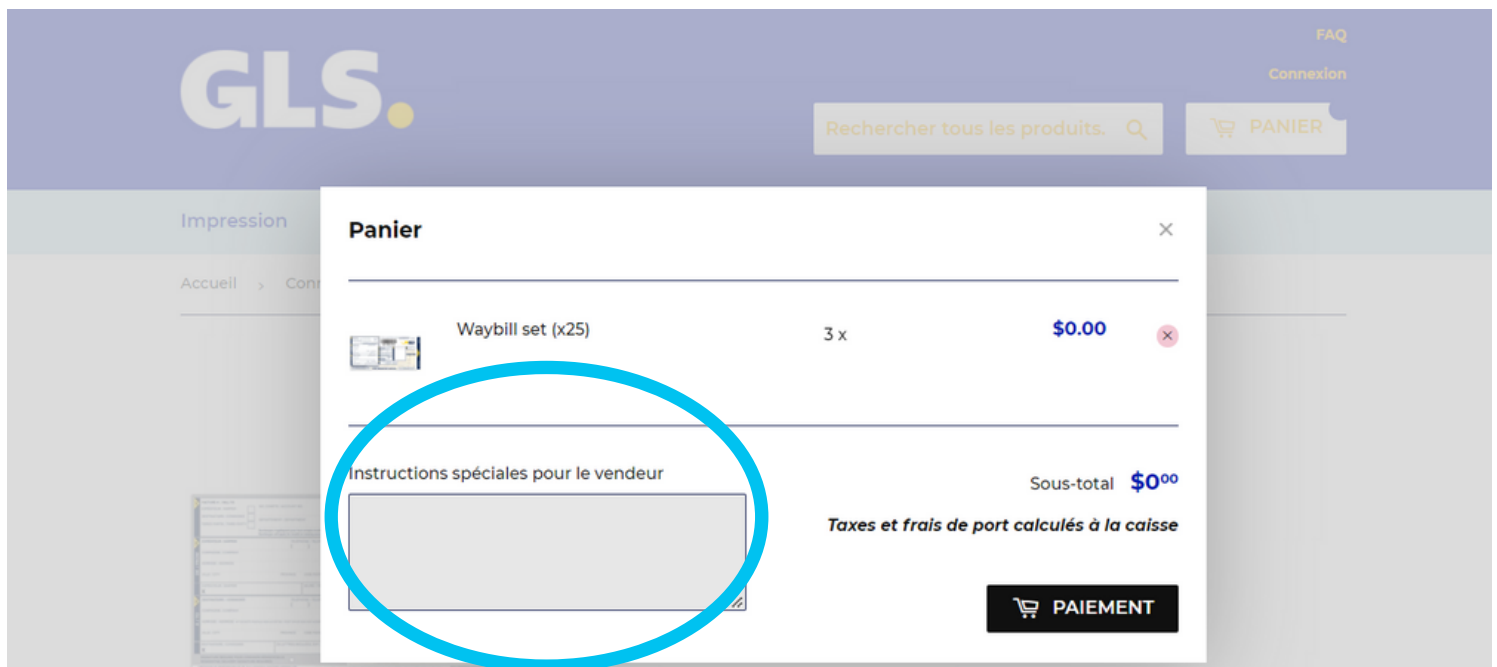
GLS.

FAQ

Connexion

Rechercher tous les produits.

PANIER

Impression

Accueil > Con

Panier

×

Waybill set (x25)

3 x

$0.00

Instructions spéciales pour le vendeur

Sous-total $0^{00}

Taxes et frais de port calculés à la caisse

PAIEMENT